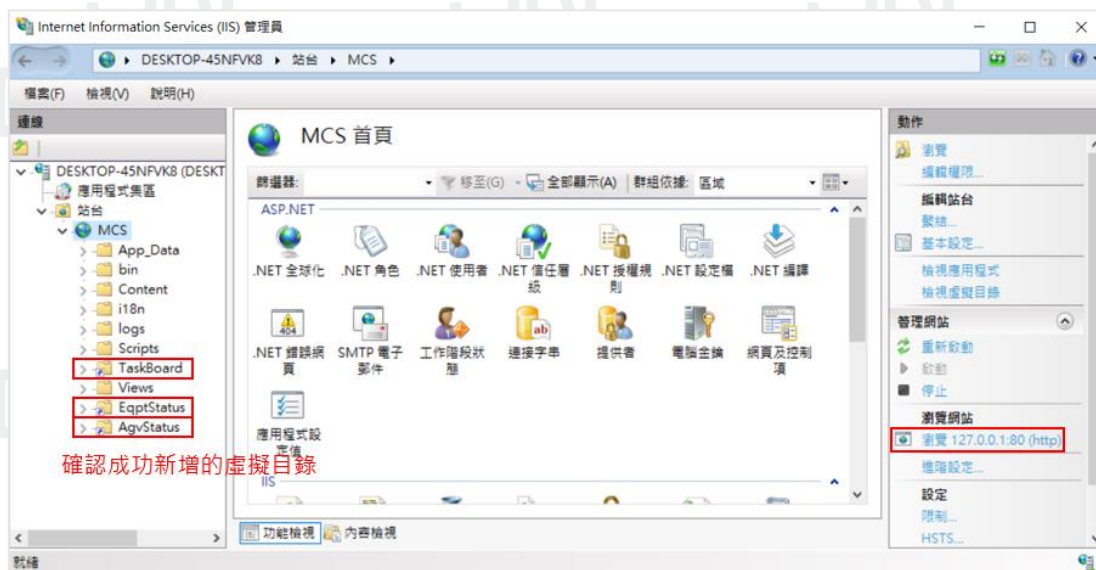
Internet Information Services (IIS) 管理員

DESKTOP-45NFVK8 ▸ 站台 ▸ MCS ▸

檔案(F) 檢視(V) 說明(H)

連線

DESKTOP-45NFVK8 (DESKT
應用程式集區
站台
MCS
App_Data
bin
Content
i18n
logs
Scripts
TaskBoard
Views
EqptStatus
AgvStatus

確認成功新增的虛擬目錄

MCS 首頁

篩選器: 移至(G) 全部顯示(A) 群組依據: 區域

ASP.NET

.NET 全球化
.NET 角色
.NET 使用者
.NET 信任層級
.NET 授權規則
.NET 設定檔
.NET 編譯
.NET 錯誤網頁
SMTP 電子郵件
工作階段狀態
連接字串
提供者
電腦金鑰
網頁及控制項
應用程式設定值

IIS

功能檢視 內容檢視

動作

瀏覽
編輯權限...
編輯站台
繫結...
基本設定...
檢視應用程式
檢視虛擬目錄

管理網站
重新啟動
啟動
停止

瀏覽網站
瀏覽 127.0.0.1:80 (http)
進階設定...

設定
限制...
HSTS...

就緒